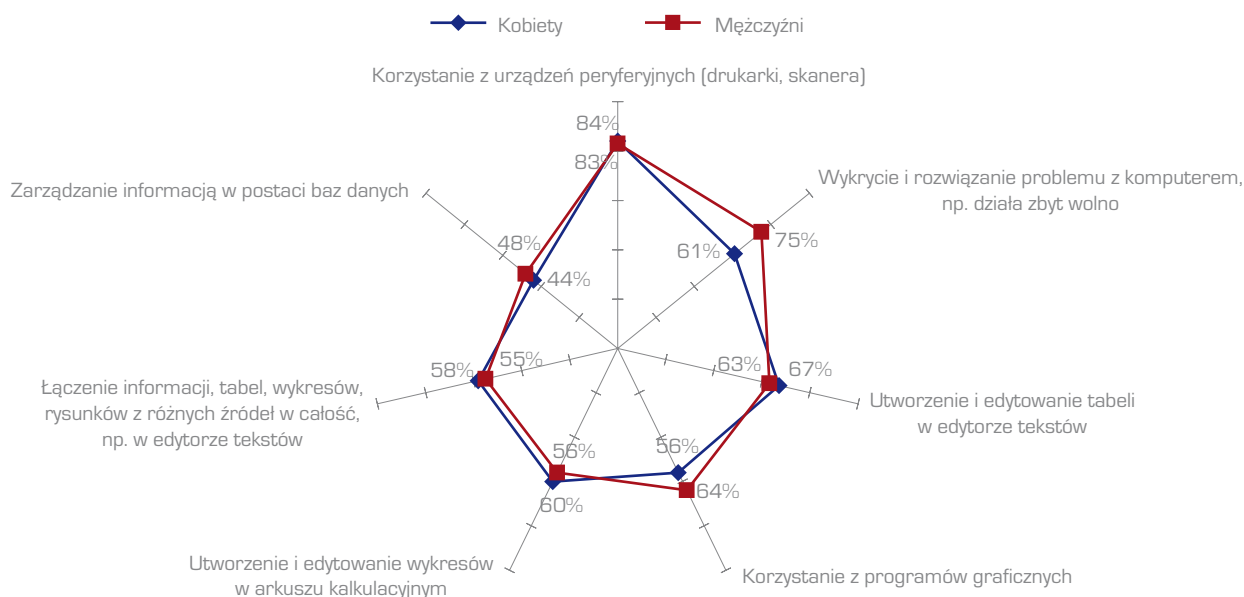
Kobiety
Mężczyźni

Korzystanie z urządzeń peryferyjnych (drukarki, skanera)
84%
83%

Wykrycie i rozwiązanie problemu z komputerem, np. działa zbyt wolno
61%
75%

Utworzenie i edytowanie tabeli w edytorze tekstów
63%
67%

Korzystanie z programów graficznych
56%
64%

Utworzenie i edytowanie wykresów w arkuszu kalkulacyjnym
56%
60%

Łączenie informacji, tabel, wykresów, rysunków z różnych źródeł w całość, np. w edytorze tekstów
58%
55%

Zarządzanie informacją w postaci baz danych
48%
44%